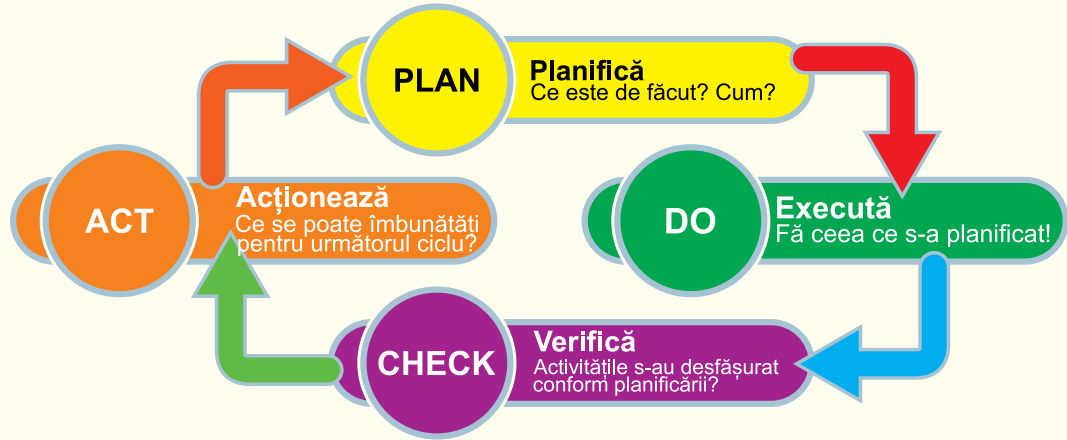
PLAN
Planifică
Ce este de făcut? Cum?

DO
Execută
Fă ceea ce s-a planificat!

CHECK
Verifică
Activitățile s-au desfășurat conform planificării?

ACT
Acționează
Ce se poate îmbunătăți pentru următorul ciclu?